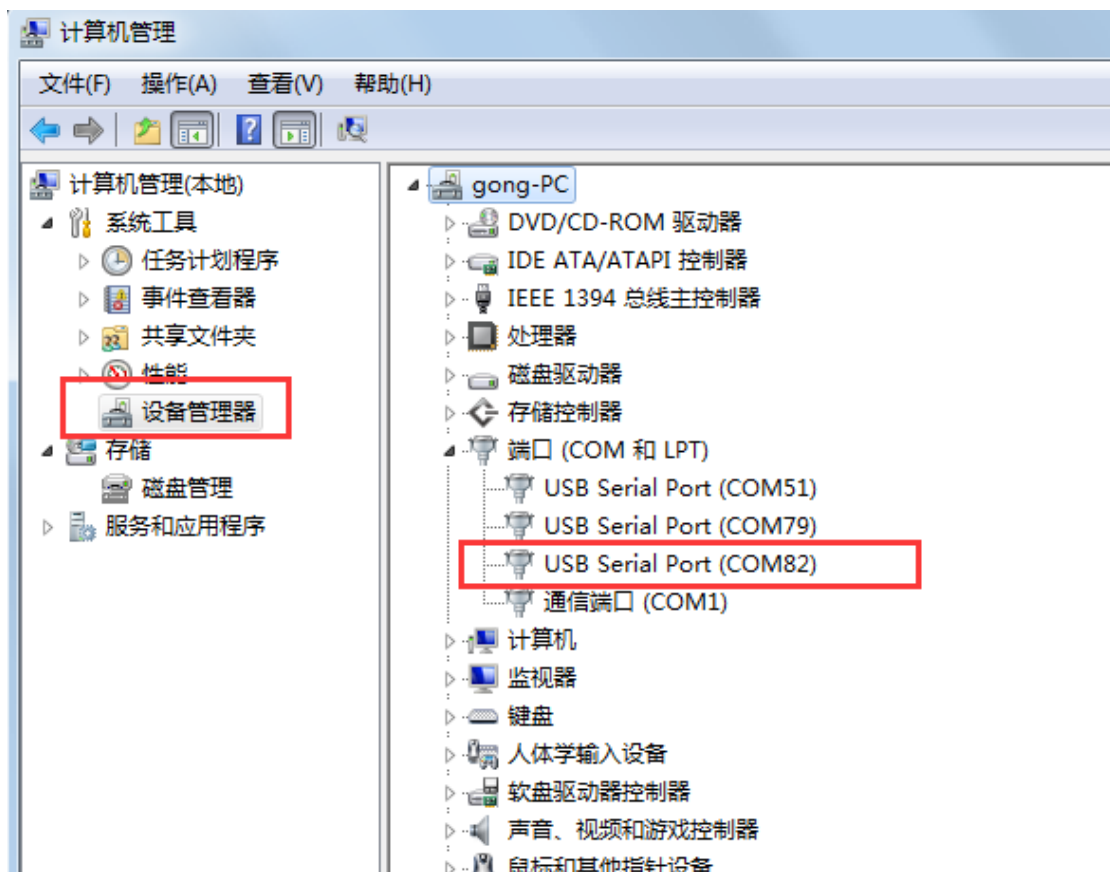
计算机管理

文件(F) 操作(A) 查看(V) 帮助(H)

计算机管理(本地)
系统工具
任务计划程序
事件查看器
共享文件夹
性能
设备管理器
存储
磁盘管理
服务和应用程序

gong-PC
DVD/CD-ROM 驱动器
IDE ATA/ATAPI 控制器
IEEE 1394 总线主控制器
处理器
磁盘驱动器
存储控制器
端口 (COM 和 LPT)
USB Serial Port (COM51)
USB Serial Port (COM79)
USB Serial Port (COM82)
通信端口 (COM1)
计算机
监视器
键盘
人体学输入设备
软盘驱动器控制器
声音、视频和游戏控制器
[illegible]